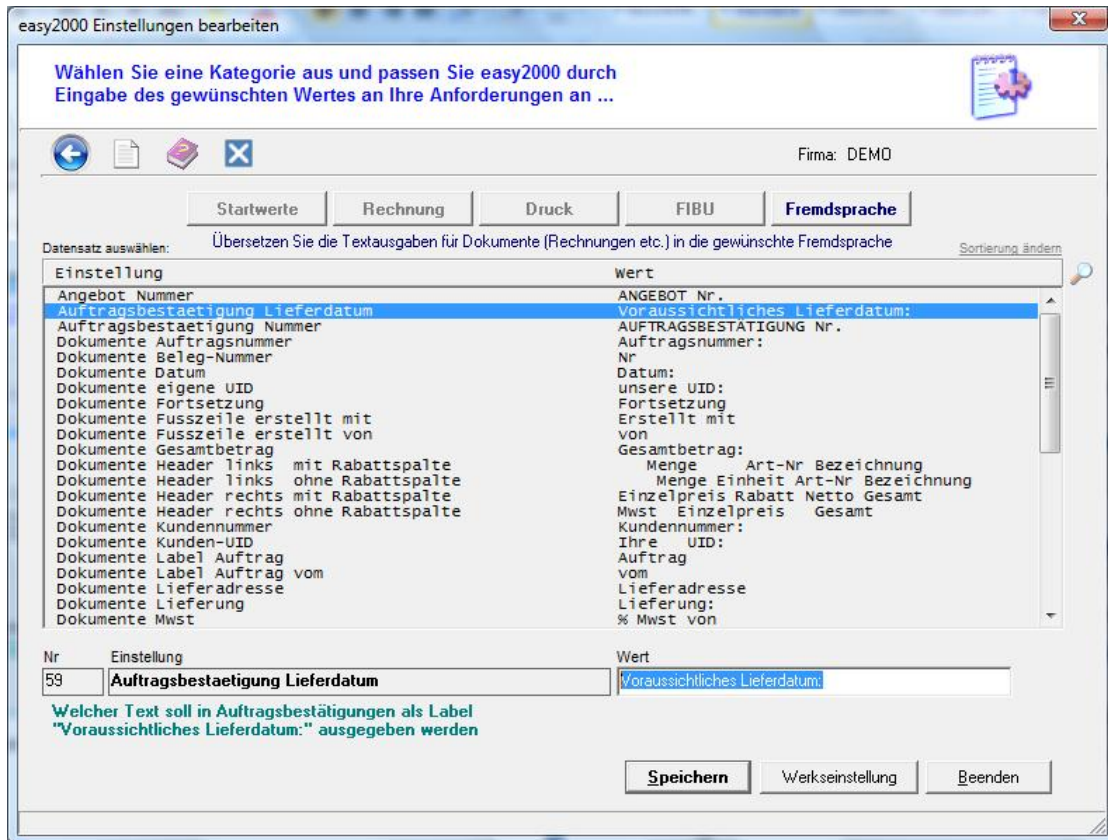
easy2000 Einstellungen bearbeiten

Wählen Sie eine Kategorie aus und passen Sie easy2000 durch Eingabe des gewünschten Wertes an Ihre Anforderungen an ...

Firma: DEMO

Startwerte | Rechnung | Druck | FIBU | Fremdsprache

Datensatz auswählen:
Übersetzen Sie die Textausgaben für Dokumente (Rechnungen etc.) in die gewünschte Fremdsprache
Sortierung ändern

| Einstellung | Wert |
|---|---|
| Angebot Nummer | ANGEBOT Nr. |
| Auftragsbestaetigung Lieferdatum | Voraussichtliches Lieferdatum: |
| Auftragsbestaetigung Nummer | AUFTRAGSBESTÄTIGUNG Nr. |
| Dokumente Auftragsnummer | Auftragsnummer: |
| Dokumente Beleg-Nummer | Nr |
| Dokumente Datum | Datum: |
| Dokumente eigene UID | unsere UID: |
| Dokumente Fortsetzung | Fortsetzung |
| Dokumente Fusszeile erstellt mit | Erstellt mit |
| Dokumente Fusszeile erstellt von | von |
| Dokumente Gesamtbetrag | Gesamtbetrag: |
| Dokumente Header links mit Rabattspalte | Menge Art-Nr Bezeichnung |
| Dokumente Header links ohne Rabattspalte | Menge Einheit Art-Nr Bezeichnung |
| Dokumente Header rechts mit Rabattspalte | Einzelpreis Rabatt Netto Gesamt |
| Dokumente Header rechts ohne Rabattspalte | Mwst Einzelpreis Gesamt |
| Dokumente Kundennummer | Kundennummer: |
| Dokumente Kunden-UID | Ihre UID: |
| Dokumente Label Auftrag | Auftrag |
| Dokumente Label Auftrag vom | vom |
| Dokumente Lieferadresse | Lieferadresse |
| Dokumente Lieferung | Lieferung: |
| Dokumente Mwst | % Mwst von |

Nr | Einstellung | Wert
59 | Auftragsbestaetigung Lieferdatum | Voraussichtliches Lieferdatum:

Welcher Text soll in Auftragsbestätigungen als Label "Voraussichtliches Lieferdatum:" ausgegeben werden

Speichern | Werkseinstellung | Beenden